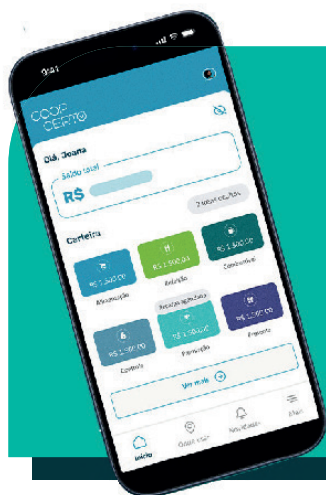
9:41

COOP CERTO

Olá, Joana

Saldo total

R$

2 novos créditos

Carteira

R$ 1.500,00

Alimentação

R$ 1.500,00

Refeição

R$ 1.500,00

Combustível

Recarga agendada

R$ 1.500,00

Cultura

R$ 1.500,00

Premiação

R$ 1.500,00

Prêmio

Ver mais

Início

Onde usar

Novidades

Mais